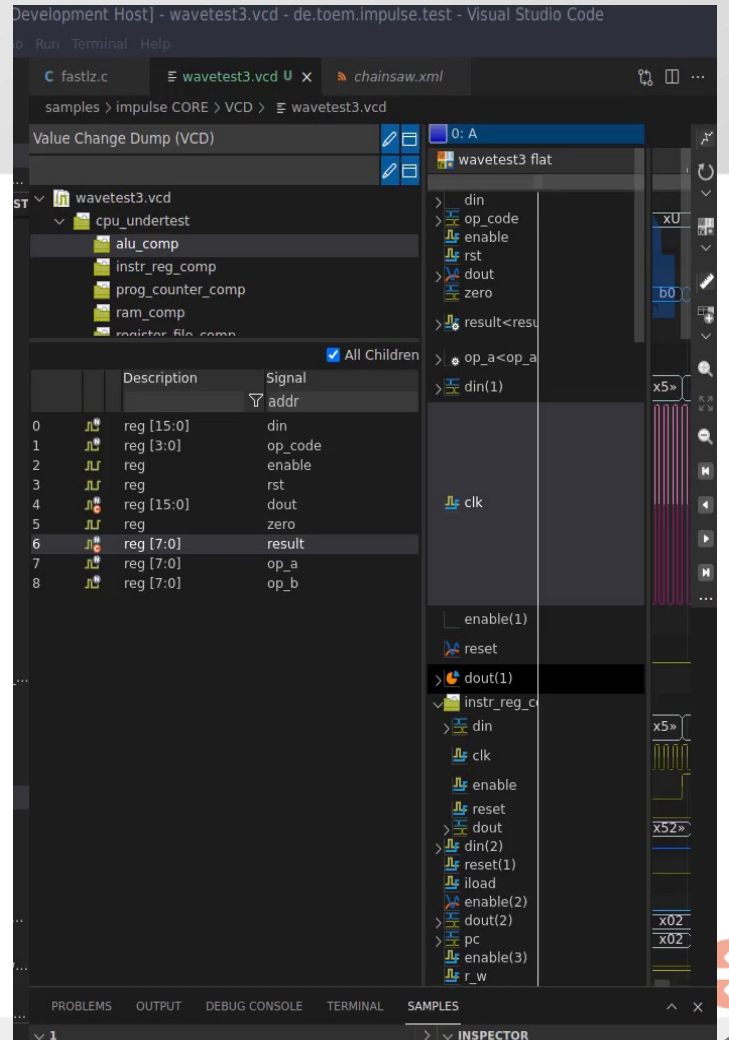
Development Host] - wavetest3.vcd - de.toem.impulse.test - Visual Studio Code
o Run Terminal Help

C fastlz.c    ≡ wavetest3.vcd U ×    chainsaw.xml

samples > impulse CORE > VCD > ≡ wavetest3.vcd

Value Change Dump (VCD)

0: A

wavetest3 flat

wavetest3.vcd
cpu_undertest
alu_comp
instr_reg_comp
prog_counter_comp
ram_comp
register_file_comp

All Children

| | | Description | Signal |
|---|---|---|---|
| | | | addr |
| 0 | | reg [15:0] | din |
| 1 | | reg [3:0] | op_code |
| 2 | | reg | enable |
| 3 | | reg | rst |
| 4 | | reg [15:0] | dout |
| 5 | | reg | zero |
| 6 | | reg [7:0] | result |
| 7 | | reg [7:0] | op_a |
| 8 | | reg [7:0] | op_b |

din
op_code
enable
rst
dout
zero
result<resu
op_a<op_a
din(1)
clk
enable(1)
reset
dout(1)
instr_reg_c
din
clk
enable
reset
dout
din(2)
reset(1)
iload
enable(2)
dout(2)
pc
enable(3)
r_w

xU
b0
x5»
x5»
x52»
x02
x02

PROBLEMS    OUTPUT    DEBUG CONSOLE    TERMINAL    SAMPLES

INSPECTOR